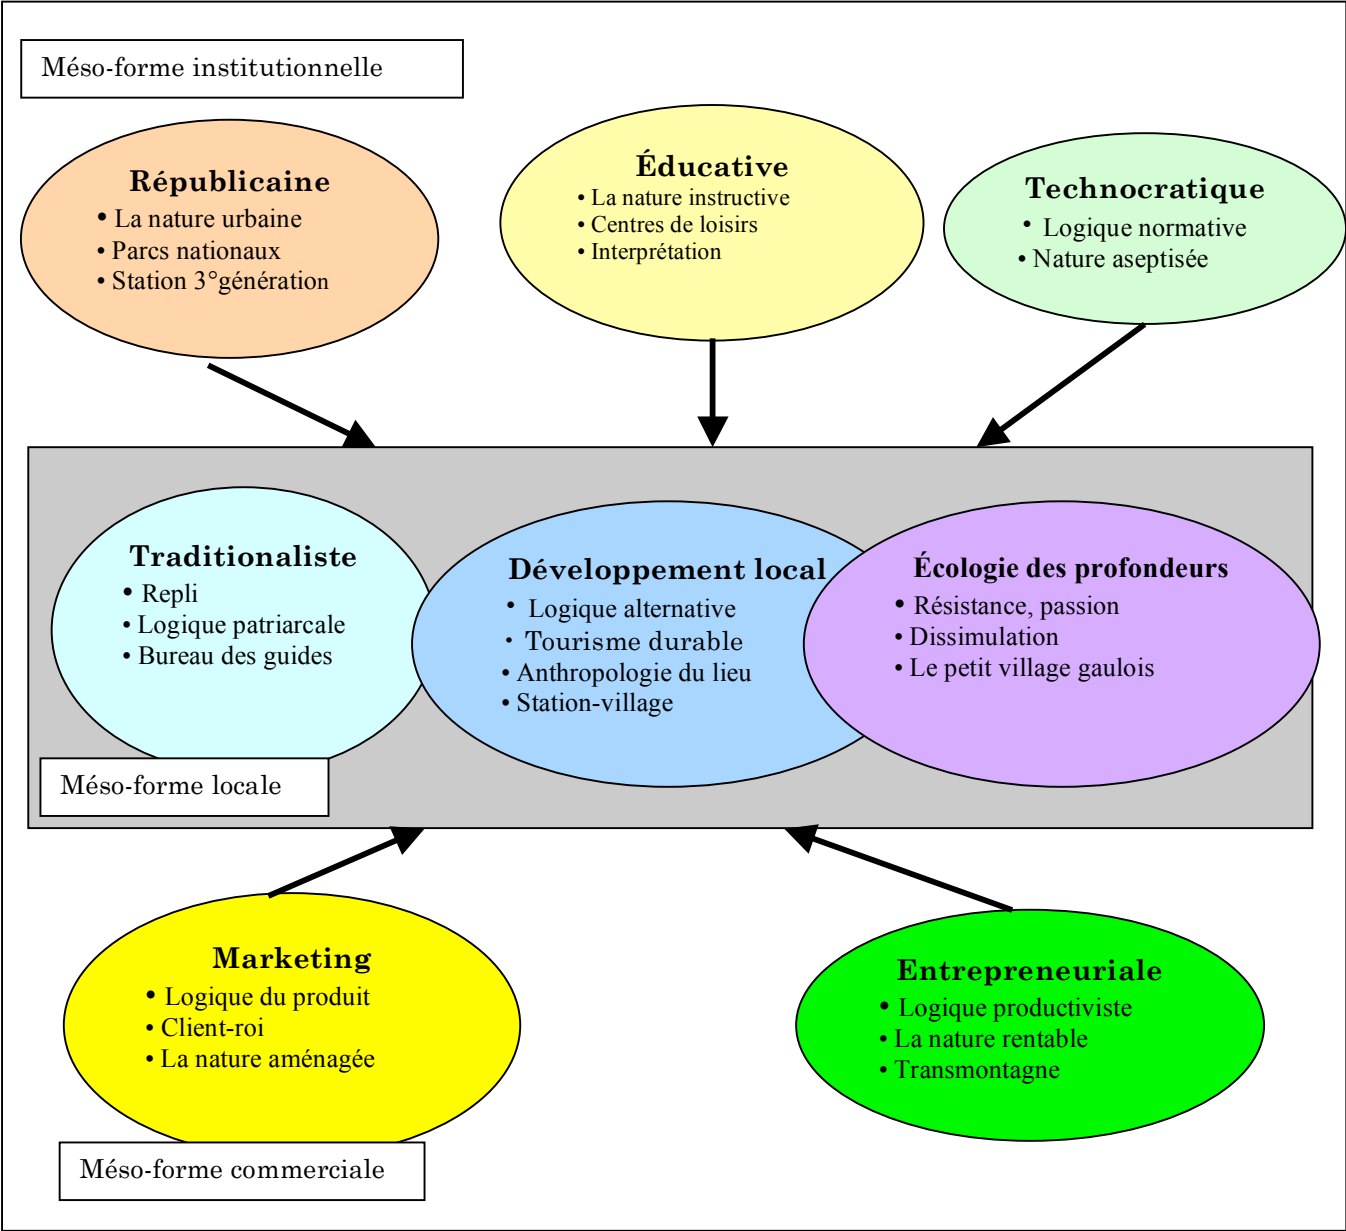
Méso-forme institutionnelle

Républicaine
• La nature urbaine
• Parcs nationaux
• Station 3°génération

Éducative
• La nature instructive
• Centres de loisirs
• Interprétation

Technocratique
• Logique normative
• Nature aseptisée

Traditionaliste
• Repli
• Logique patriarcale
• Bureau des guides

Développement local
• Logique alternative
• Tourisme durable
• Anthropologie du lieu
• Station-village

Écologie des profondeurs
• Résistance, passion
• Dissimulation
• Le petit village gaulois

Méso-forme locale

Marketing
• Logique du produit
• Client-roi
• La nature aménagée

Entrepreneuriale
• Logique productiviste
• La nature rentable
• Transmontagne

Méso-forme commerciale